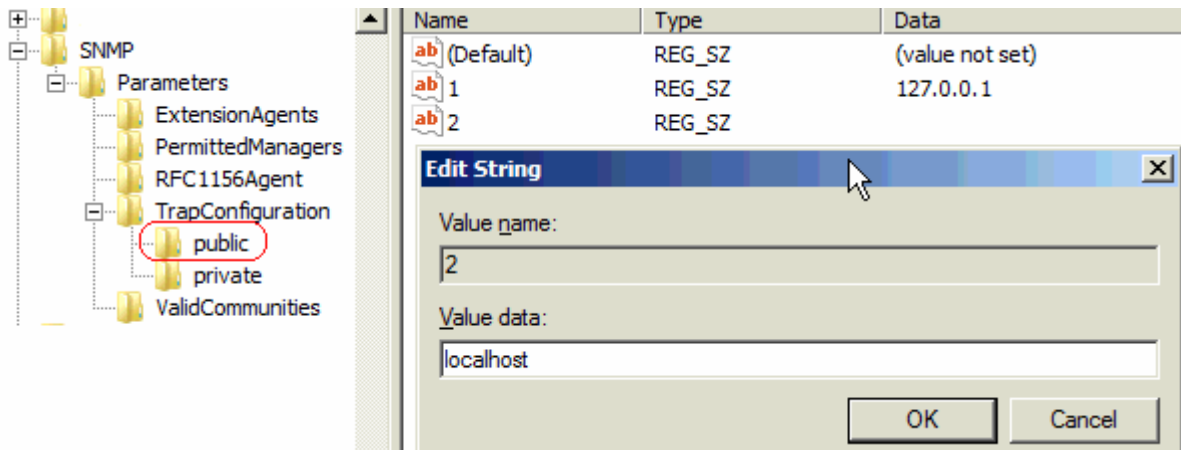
SNMP
Parameters
ExtensionAgents
PermittedManagers
RFC1156Agent
TrapConfiguration
public
private
ValidCommunities

| Name | Type | Data |
|---|---|---|
| (Default) | REG_SZ | (value not set) |
| 1 | REG_SZ | 127.0.0.1 |
| 2 | REG_SZ | |

Edit String
Value name:
2
Value data:
localhost
OK
Cancel